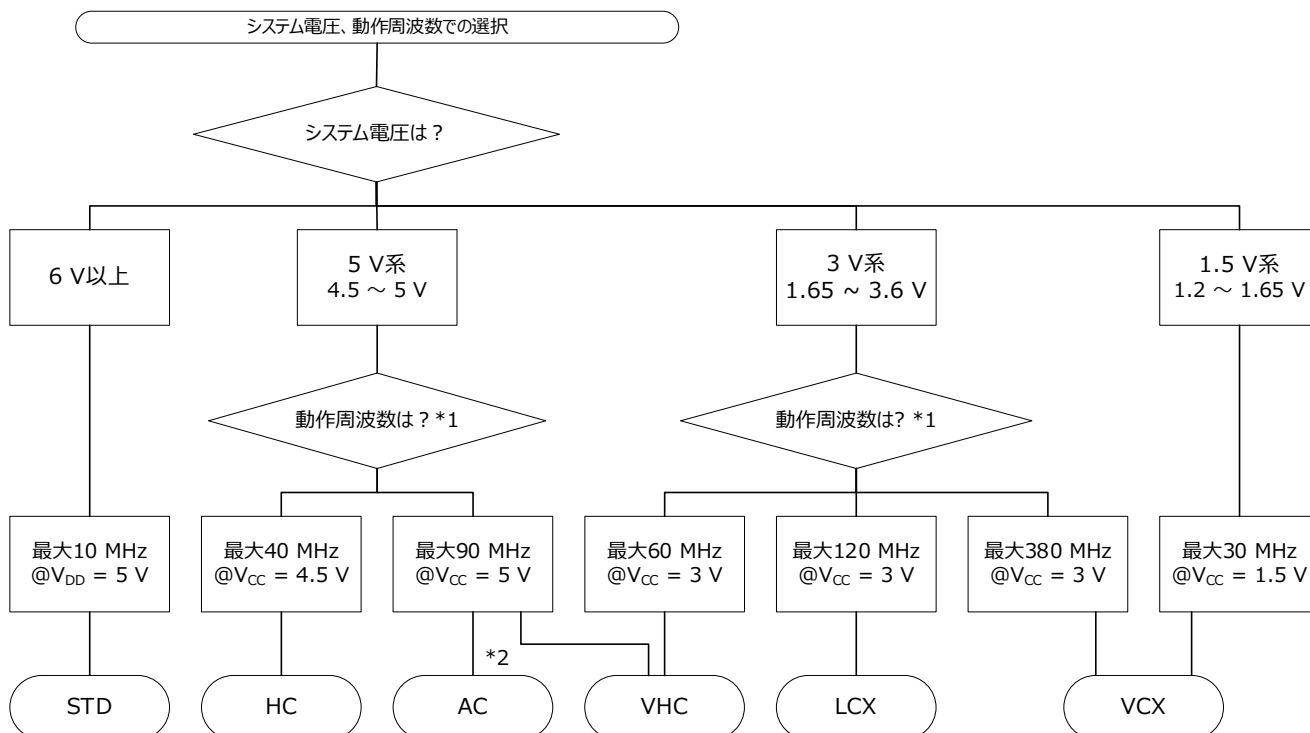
システム電圧、動作周波数での選択

システム電圧は？

6 V以上

5 V系
4.5 ～ 5 V

3 V系
1.65 ～ 3.6 V

1.5 V系
1.2 ～ 1.65 V

動作周波数は？*1

動作周波数は? *1

最大10 MHz
@$V_{DD}$ = 5 V

最大40 MHz
@$V_{CC}$ = 4.5 V

最大90 MHz
@$V_{CC}$ = 5 V

最大60 MHz
@$V_{CC}$ = 3 V

最大120 MHz
@$V_{CC}$ = 3 V

最大380 MHz
@$V_{CC}$ = 3 V

最大30 MHz
@$V_{CC}$ = 1.5 V

*2

STD

HC

AC

VHC

LCX

VCX